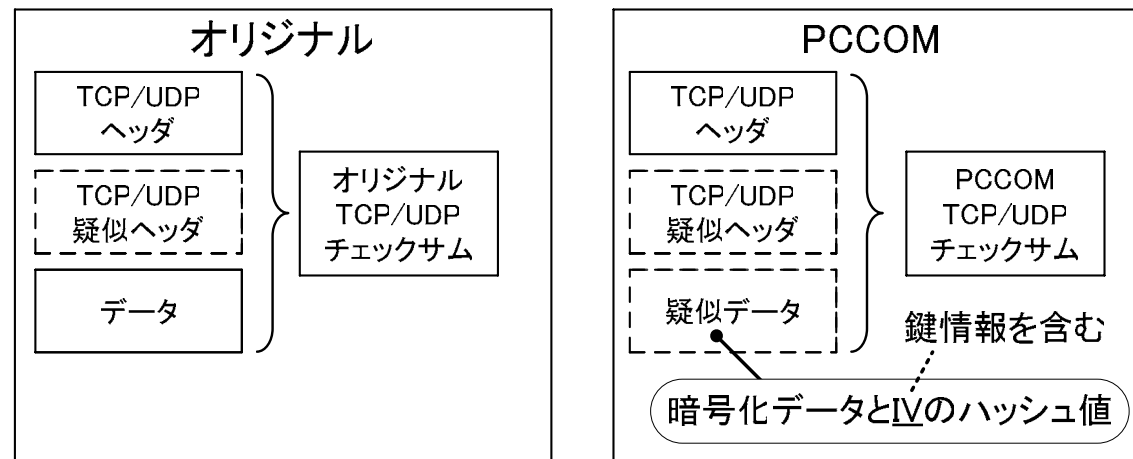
オリジナル

TCP/UDP ヘッダ

TCP/UDP 疑似ヘッダ

データ

オリジナル TCP/UDP チェックサム

PCCOM

TCP/UDP ヘッダ

TCP/UDP 疑似ヘッダ

疑似データ

PCCOM TCP/UDP チェックサム

鍵情報を含む

暗号化データとIVのハッシュ値